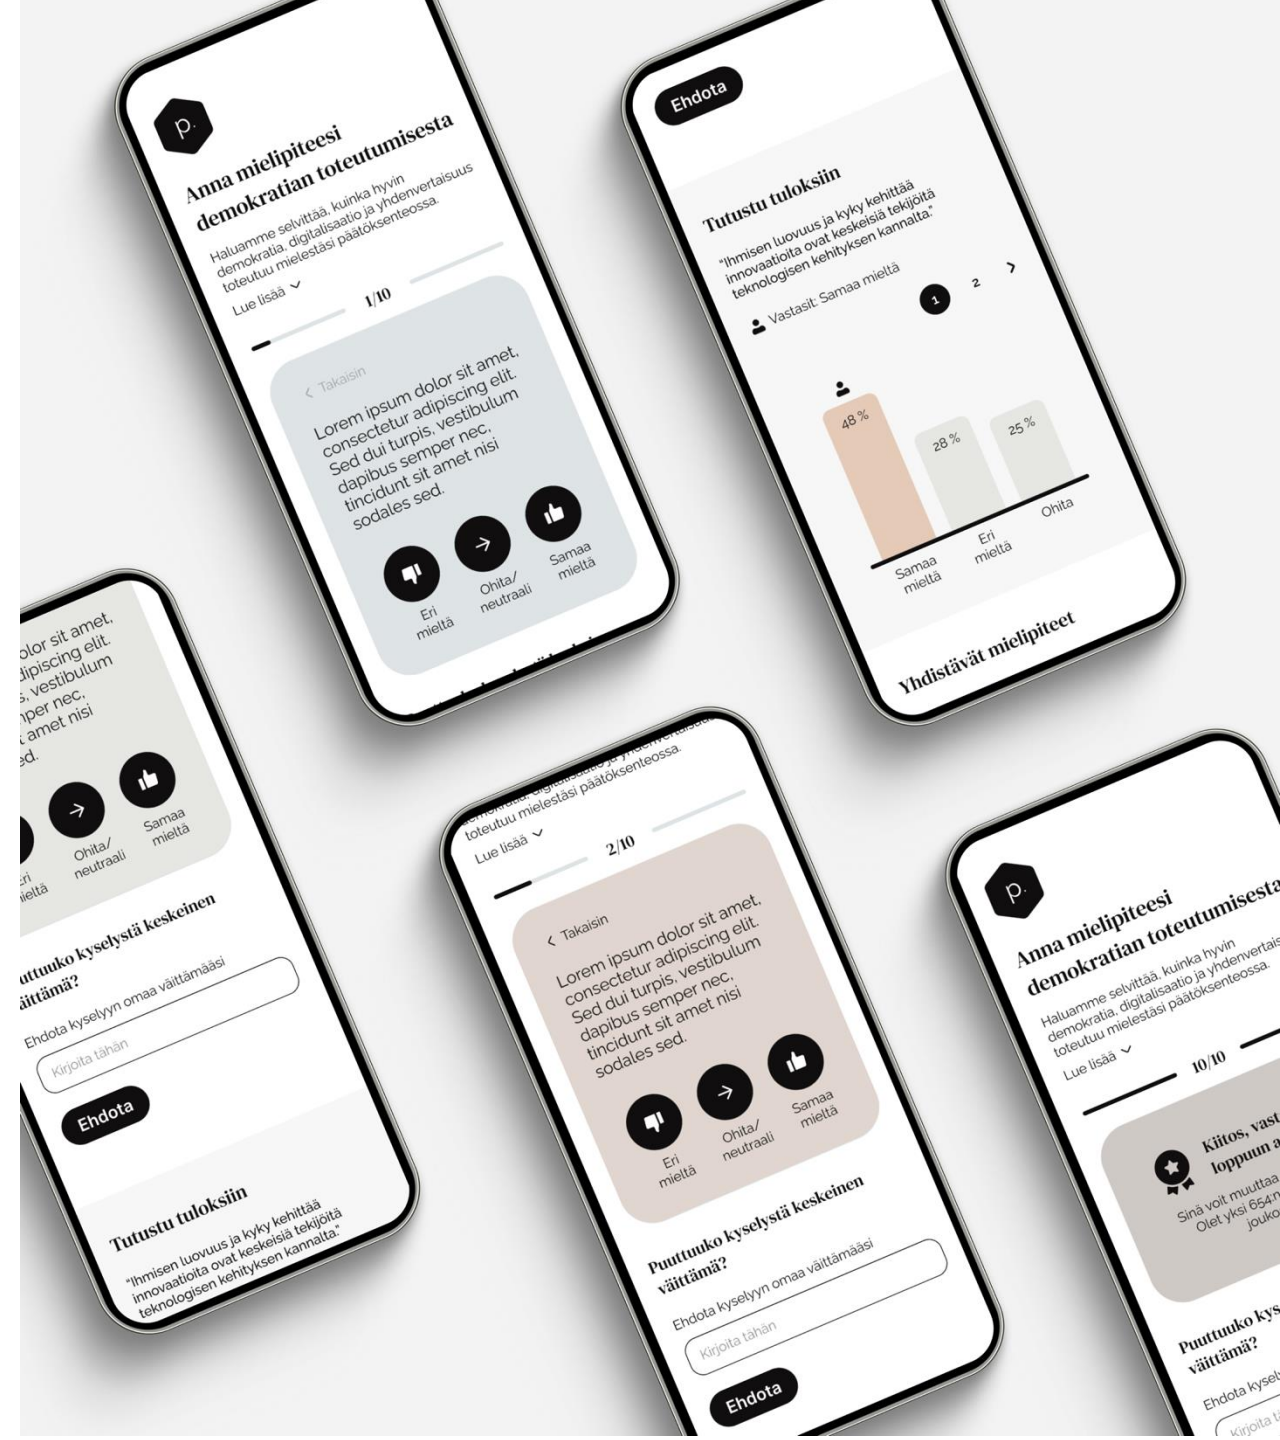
p.

Anna mielipiteesi demokratian toteutumisesta

Haluamme selvittää, kuinka hyvin demokratia, digitalisaatio ja yhdenvertaisuus toteutuu mielestäsi päätöksenteossa.

Lue lisää ∨

1/10

< Takaisin

Lorem ipsum dolor sit amet, consectetur adipiscing elit. Sed dui turpis, vestibulum dapibus semper nec, tincidunt sit amet nisi sodales sed.

Eri mieltä

Ohita/ neutraali

Samaa mieltä

Ehdota

Tutustu tuloksiin

"Ihmisen luovuus ja kyky kehittää innovaatioita ovat keskeisiä tekijöitä teknologisen kehityksen kannalta."

Vastasit: Samaa mieltä

1 2 >

48 %

28 %

25 %

Samaa mieltä

Eri mieltä

Ohita

Yhdistävät mielipiteet

olor sit amet, dipiscing elit. s, vestibulum per nec, amet nisi ed.

ri ieltä

Ohita/ neutraali

Samaa mieltä

uttuuko kyselystä keskeinen väittämä?

Ehdota kyselyyn omaa väittämääsi

Kirjoita tähän

Ehdota

Tutustu tuloksiin

"Ihmisen luovuus ja kyky kehittää innovaatioita ovat keskeisiä tekijöitä teknologisen kehityksen kannalta."

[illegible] digitalisaatio ja yhdenvertaisuus toteutuu mielestäsi päätöksenteossa.

Lue lisää ∨

2/10

< Takaisin

Lorem ipsum dolor sit amet, consectetur adipiscing elit. Sed dui turpis, vestibulum dapibus semper nec, tincidunt sit amet nisi sodales sed.

Eri mieltä

Ohita/ neutraali

Samaa mieltä

Puuttuuko kyselystä keskeinen väittämä?

Ehdota kyselyyn omaa väittämääsi

Kirjoita tähän

Ehdota

p.

Anna mielipiteesi demokratian toteutumisesta

Haluamme selvittää, kuinka hyvin demokratia, digitalisaatio ja yhdenvertais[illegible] toteutuu mielestäsi päätöksenteossa.

Lue lisää ∨

10/10

Kiitos, vast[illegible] loppuun a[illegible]

Sinä voit muuttaa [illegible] Olet yksi 654:n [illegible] jouko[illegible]

Puuttuuko kys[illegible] väittämä?

Ehdota kysel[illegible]

Kirjoita t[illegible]